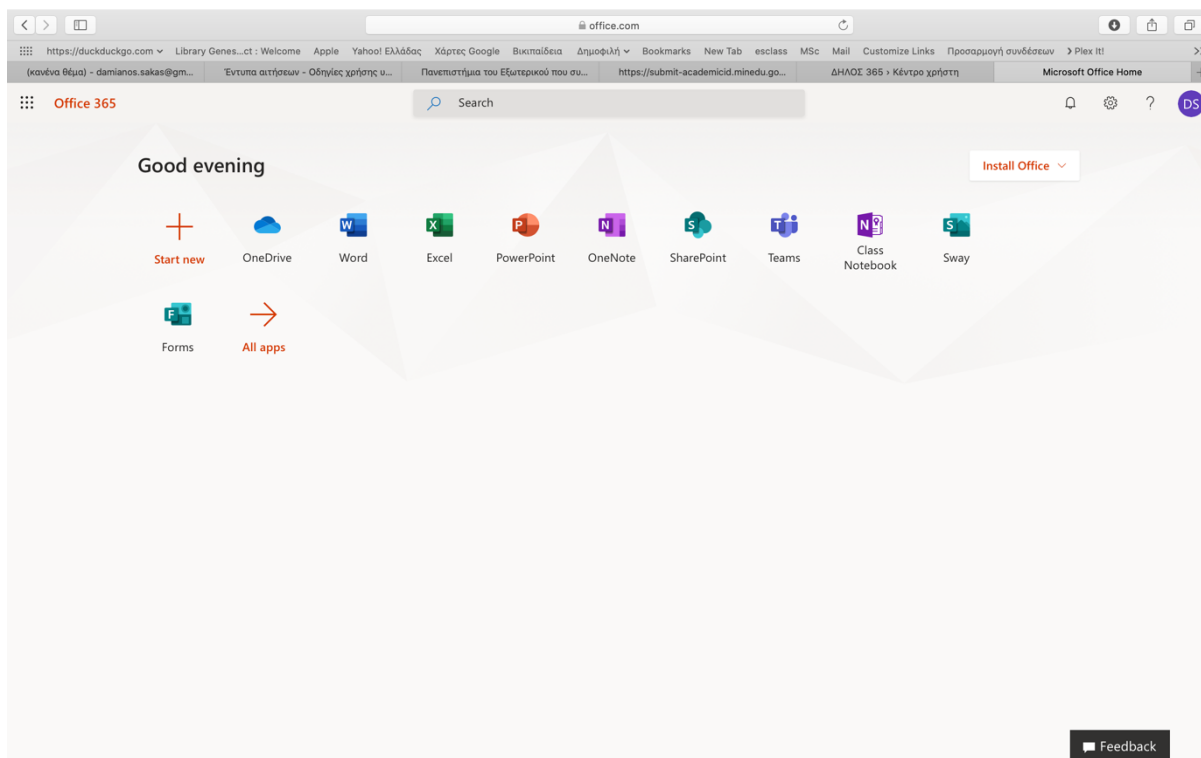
office.com

https://duckduckgo.com Library Genes...ct : Welcome Apple Yahoo! Ελλάδας Χάρτες Google Βικιπαίδεια Δημοφιλή Bookmarks New Tab esclass MSc Mail Customize Links Προσαρμογή συνδέσεων > Plex It!

(κανένα θέμα) - damianos.sakas@gm... Έντυπα αιτήσεων - Οδηγίες χρήσης υ... Πανεπιστήμια του Εξωτερικού που συ... https://submit-academicid.minedu.go... ΔΗΛΟΣ 365 › Κέντρο χρήστη Microsoft Office Home

Office 365

Search

DS

Good evening

Install Office

Start new

OneDrive

Word

Excel

PowerPoint

OneNote

SharePoint

Teams

Class Notebook

Sway

Forms

All apps

Feedback